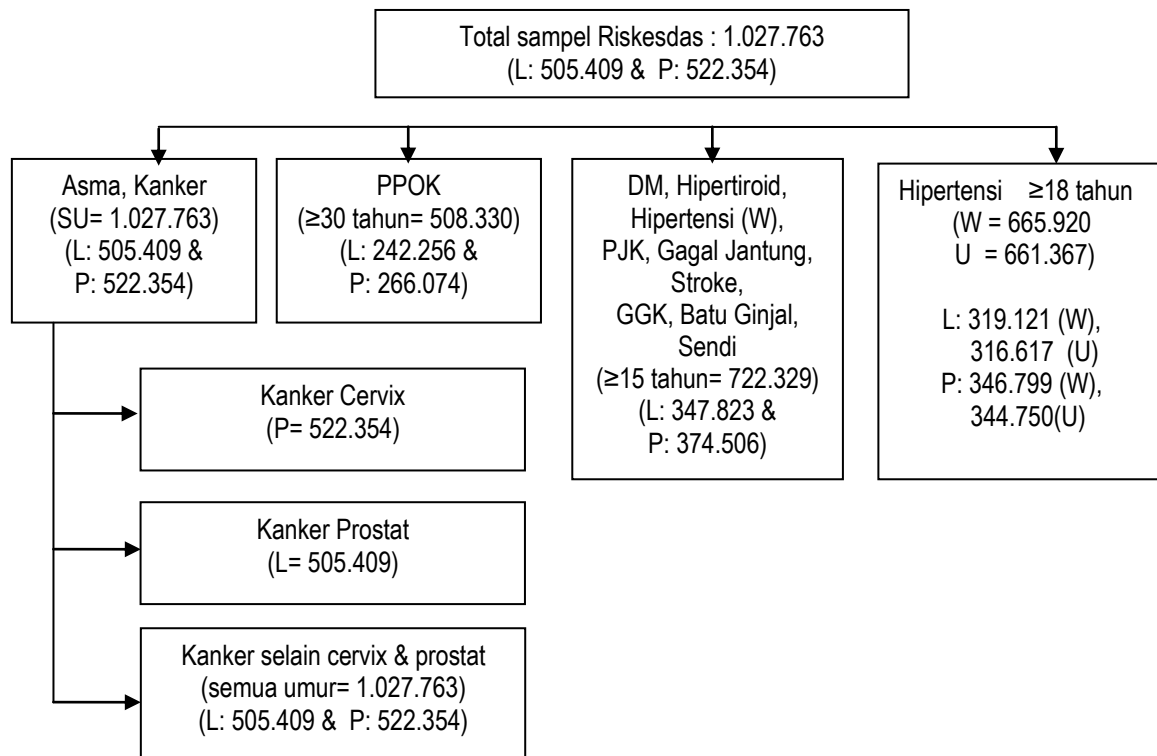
Total sampel Riskesdas : 1.027.763
(L: 505.409 & P: 522.354)

Asma, Kanker
(SU= 1.027.763)
(L: 505.409 &
P: 522.354)

PPOK
(≥30 tahun= 508.330)
(L: 242.256 &
P: 266.074)

DM, Hipertiroid, Hipertensi (W), PJK, Gagal Jantung, Stroke, GGK, Batu Ginjal, Sendi
(≥15 tahun= 722.329)
(L: 347.823 &
P: 374.506)

Hipertensi ≥18 tahun
(W = 665.920
U = 661.367)

L: 319.121 (W),
316.617 (U)
P: 346.799 (W),
344.750(U)

Kanker Cervix
(P= 522.354)

Kanker Prostat
(L= 505.409)

Kanker selain cervix & prostat
(semua umur= 1.027.763)
(L: 505.409 & P: 522.354)